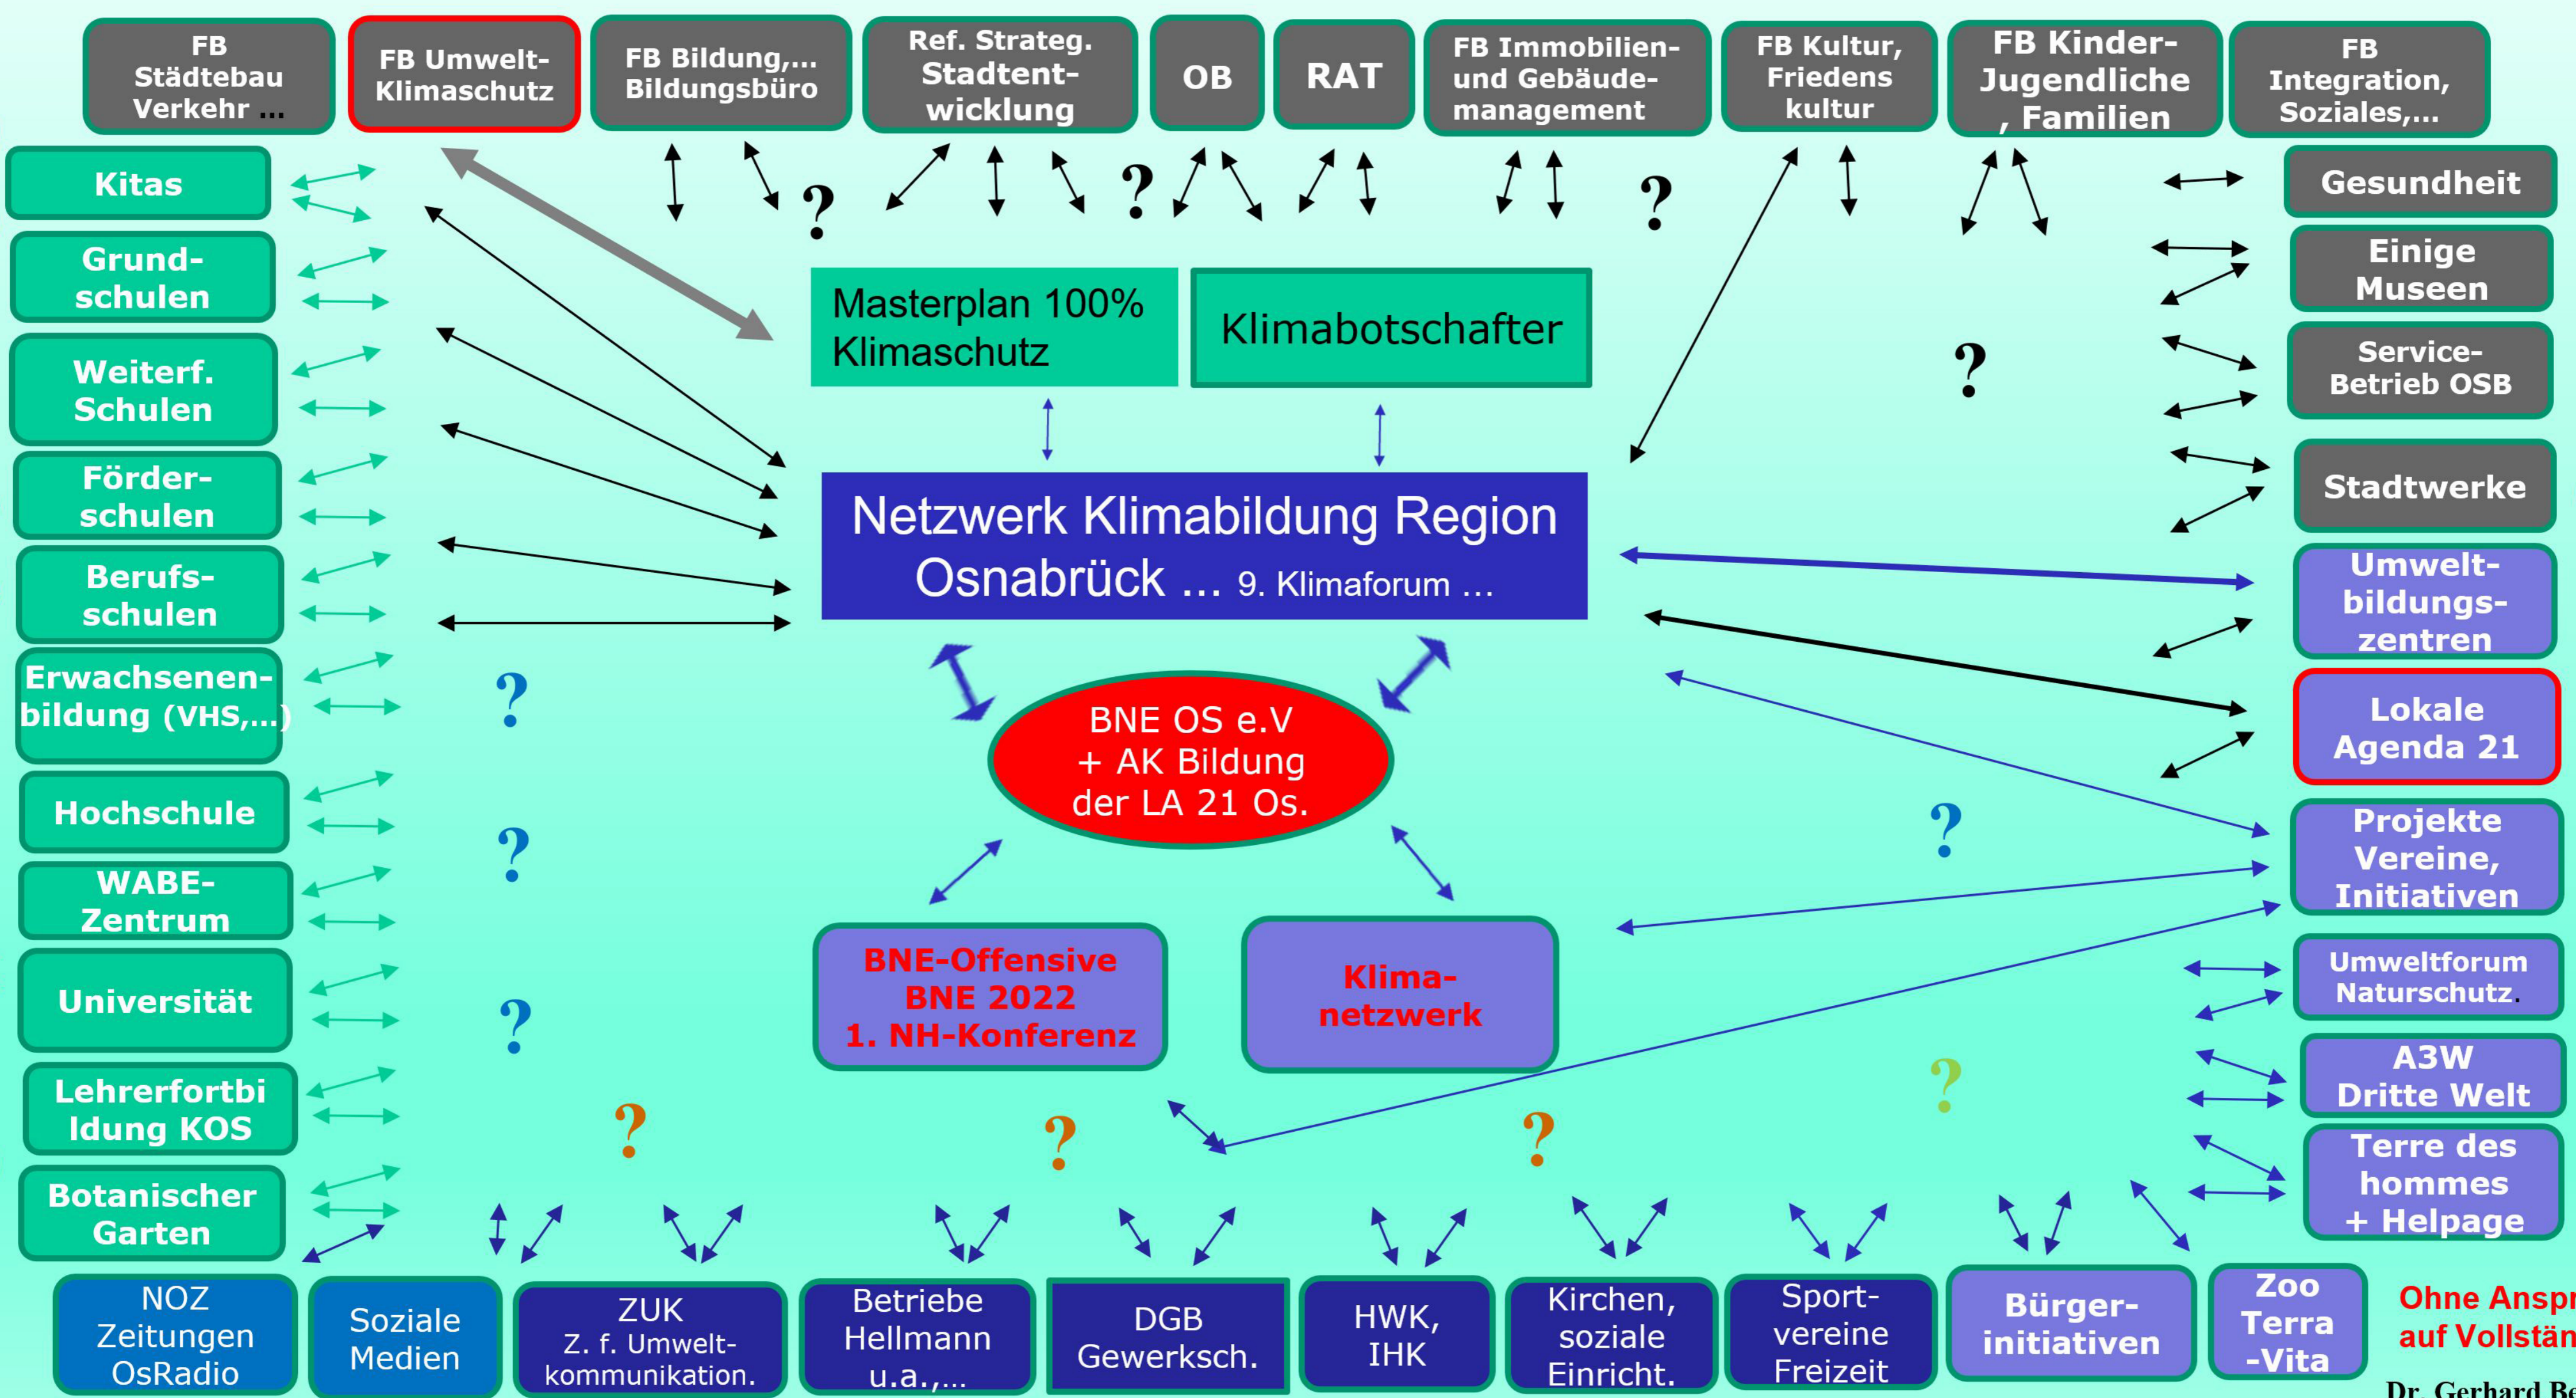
FB Städtebau Verkehr ...

FB Umwelt-Klimaschutz

FB Bildung,... Bildungsbüro

Ref. Strateg. Stadtentwicklung

OB

RAT

FB Immobilien- und Gebäudemanagement

FB Kultur, Friedens kultur

FB Kinder-Jugendliche, Familien

FB Integration, Soziales,...

Kitas

Grundschulen

Weiterf. Schulen

Förderschulen

Berufsschulen

Erwachsenenbildung (VHS,...)

Hochschule

WABE-Zentrum

Universität

Lehrerfortbildung KOS

Botanischer Garten

?

?

?

?

?

?

Masterplan 100% Klimaschutz

Klimabotschafter

Netzwerk Klimabildung Region Osnabrück ... 9. Klimaforum ...

BNE OS e.V + AK Bildung der LA 21 Os.

BNE-Offensive BNE 2022 1. NH-Konferenz

Klima-netzwerk

?

?

?

?

?

?

Gesundheit

Einige Museen

Service-Betrieb OSB

Stadtwerke

Umweltbildungszentren

Lokale Agenda 21

Projekte Vereine, Initiativen

Umweltforum Naturschutz.

A3W Dritte Welt

Terre des hommes + Helpage

NOZ Zeitungen OsRadio

Soziale Medien

ZUK Z. f. Umweltkommunikation.

Betriebe Hellmann u.a.,...

DGB Gewerksch.

HWK, IHK

Kirchen, soziale Einricht.

Sportvereine Freizeit

Bürgerinitiativen

Zoo Terra -Vita

Ohne Anspr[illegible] auf Vollstän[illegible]

Dr. Gerhard Be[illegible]